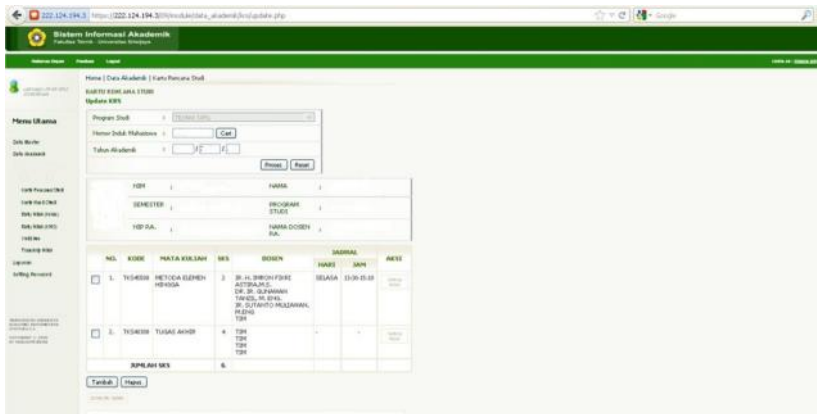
222.124.194.3 https://222.124.194.3/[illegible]/module/data_akademik/krs/update.php

Sistem Informasi Akademik
Fakultas Teknik - Universitas Sriwijaya

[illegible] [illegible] Logout

Menu Utama

Data Master
Data Akademik

Kartu Rencana Studi
Kartu Hasil Studi
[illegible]
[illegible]
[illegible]
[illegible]
Transkrip Nilai
Logout
Setting Password

Home | Data Akademik | Kartu Rencana Studi

KARTU RENCANA STUDI
Update KRS

Program Studi : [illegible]
Nomor Induk Mahasiswa : Cari
Tahun Akademik : / /
Proses Reset

| NIM | : | NAMA | : |
|---|---|---|---|
| SEMESTER | : | PROGRAM STUDI | : |
| NIP P.A. | : | NAMA DOSEN P.A. | : |

| NO. | KODE | MATA KULIAH | SKS | DOSEN | JADWAL HARI | JADWAL JAM | AKSI |
|---|---|---|---|---|---|---|---|
| 1. | TKS4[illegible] | METODA ELEMEN HINGGA | 2 | IR. H. IMRON FIKRI ASTIRA,M.S. DR. IR. GUNAWAN TANZIL, M. ENG. IR. SUTANTO MULJAWAN, M.ENG TBH | SELASA | 13:30-15:10 | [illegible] |
| 2. | TKS4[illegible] | TUGAS AKHIR | 4 | TBH TBH TBH TBH | - | - | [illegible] |
| | | JUMLAH SKS | 6 | | | | |

Tambah Hapus